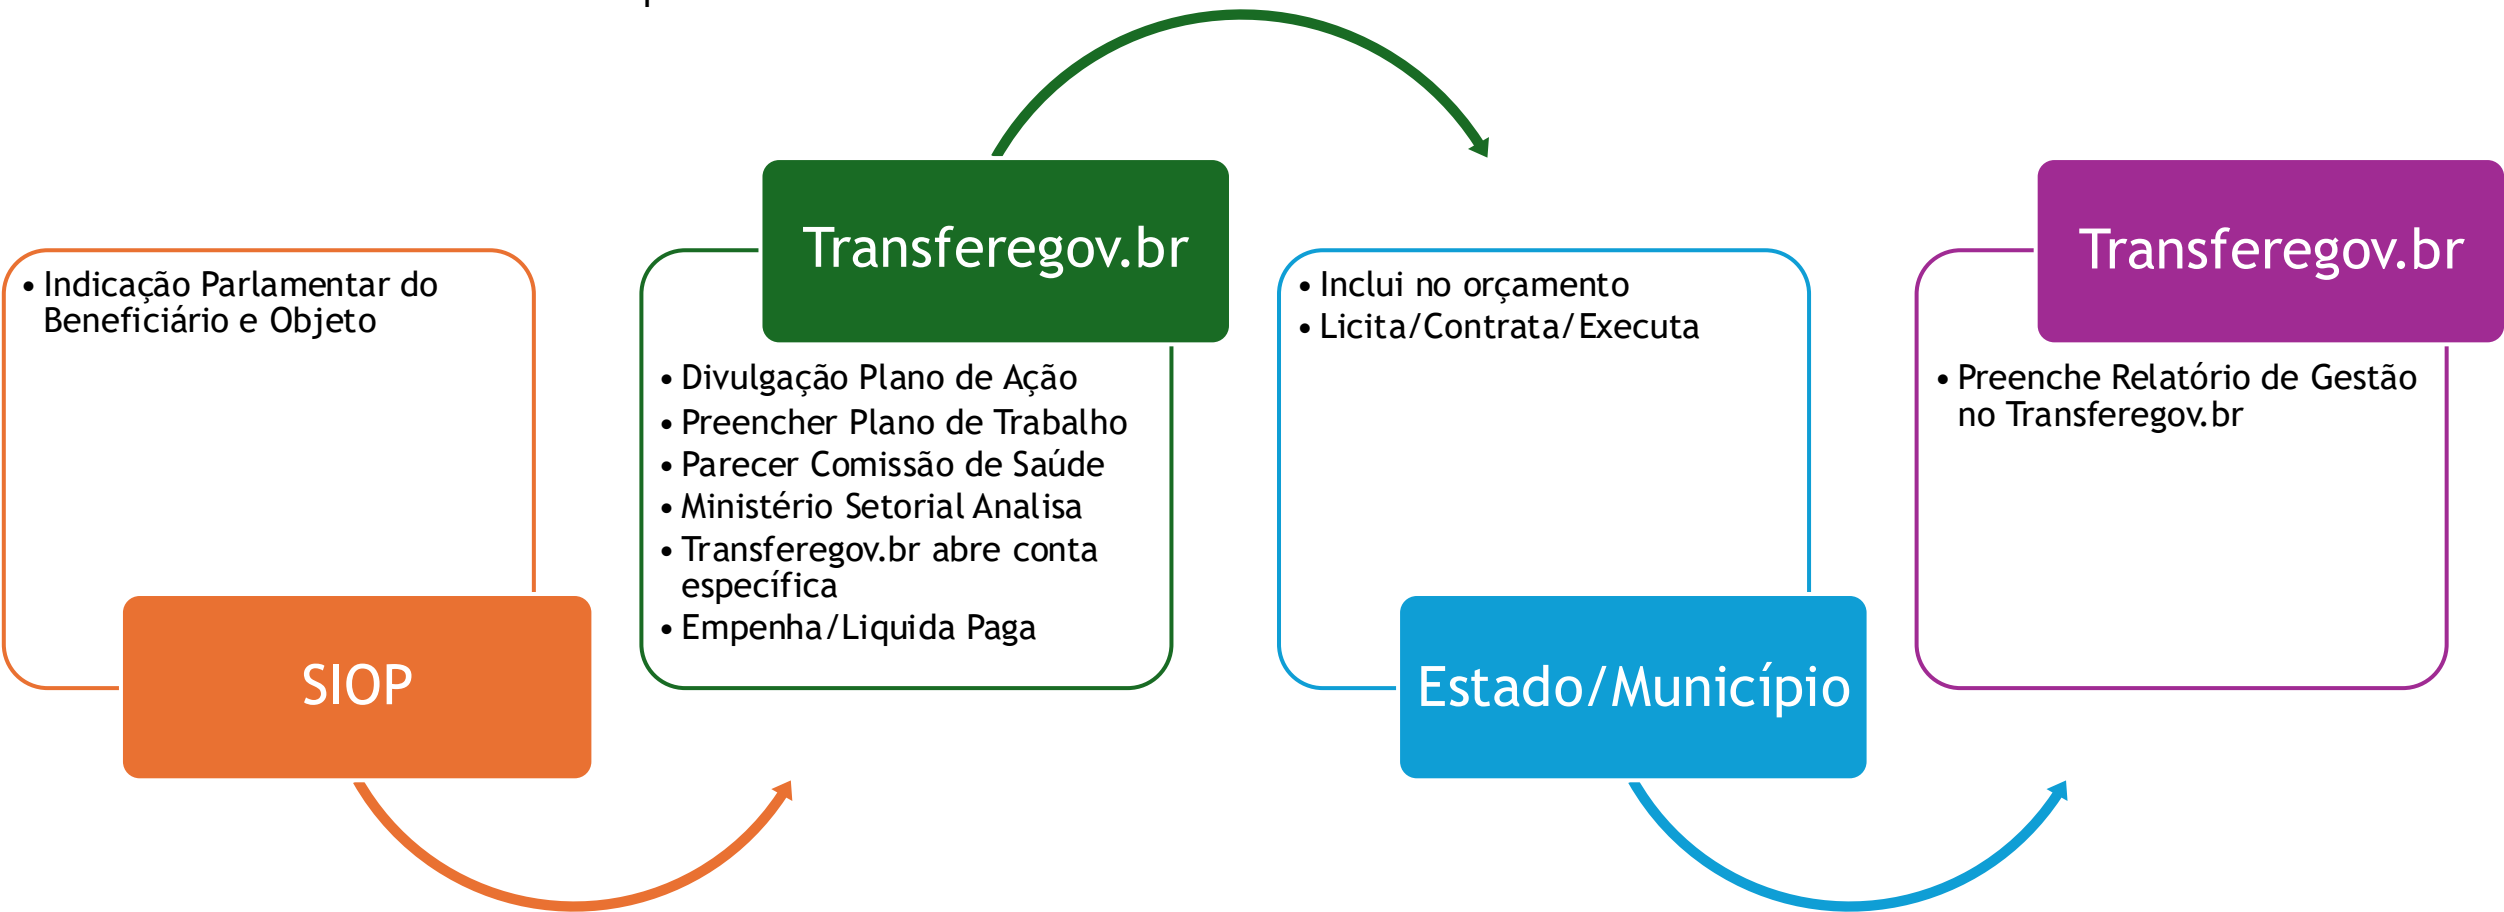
• Indicação Parlamentar do Beneficiário e Objeto

SIOP

Transferegov.br

• Divulgação Plano de Ação
• Preencher Plano de Trabalho
• Parecer Comissão de Saúde
• Ministério Setorial Analisa
• Transferegov.br abre conta específica
• Empenha/Liquida Paga

• Inclui no orçamento
• Licita/Contrata/Executa

Estado/Município

Transferegov.br

• Preenche Relatório de Gestão no Transferegov.br